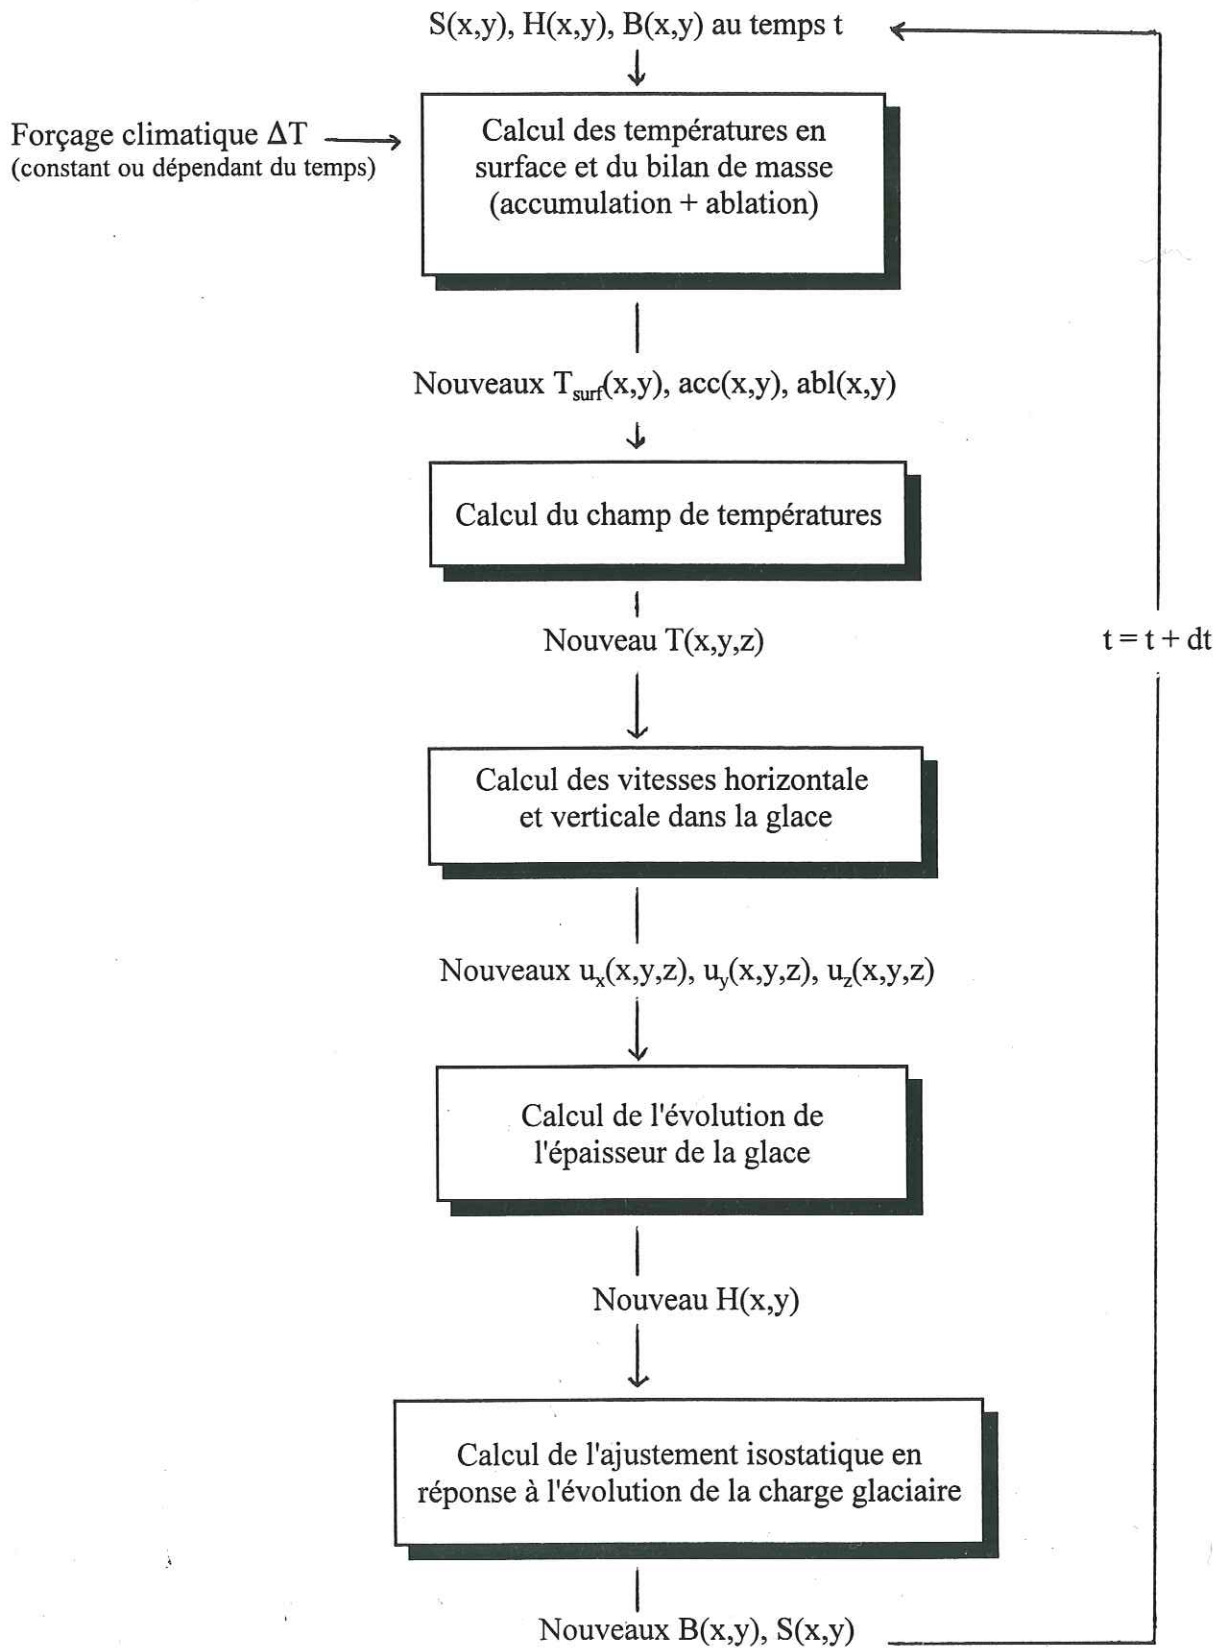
S(x,y), H(x,y), B(x,y) au temps t

Forçage climatique $\Delta T$
(constant ou dépendant du temps)

Calcul des températures en surface et du bilan de masse (accumulation + ablation)

Nouveaux $T_{surf}(x,y)$, acc(x,y), abl(x,y)

Calcul du champ de températures

Nouveau T(x,y,z)

t = t + dt

Calcul des vitesses horizontale et verticale dans la glace

Nouveaux $u_x(x,y,z)$, $u_y(x,y,z)$, $u_z(x,y,z)$

Calcul de l'évolution de l'épaisseur de la glace

Nouveau H(x,y)

Calcul de l'ajustement isostatique en réponse à l'évolution de la charge glaciaire

Nouveaux B(x,y), S(x,y)